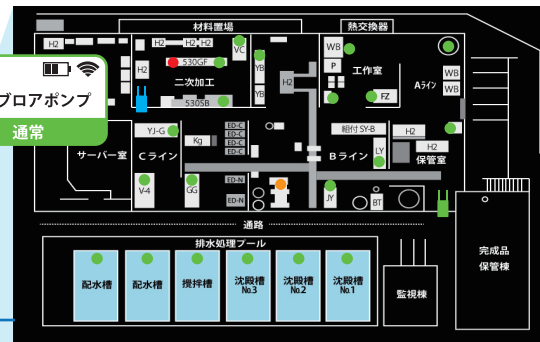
材料置場
熱交換器
H2
H2
H2
H2
530GF
VC
WB
P
工作室
Aライン
WB
WB
H2
二次加工
YB
YB
H2
FZ
530SB
ブロアポンプ
通常
YJ-G
Kg
ED-C
ED-C
ED-C
ED-C
組付 SY-B
H2
H2
保管室
LY
サーバー室
Cライン
Bライン
V-4
GG
ED-N
ED-N
JY
BT
通路
排水処理プール
配水槽
配水槽
攪拌槽
沈殿槽 No.3
沈殿槽 No.2
沈殿槽 No.1
監視棟
完成品 保管棟